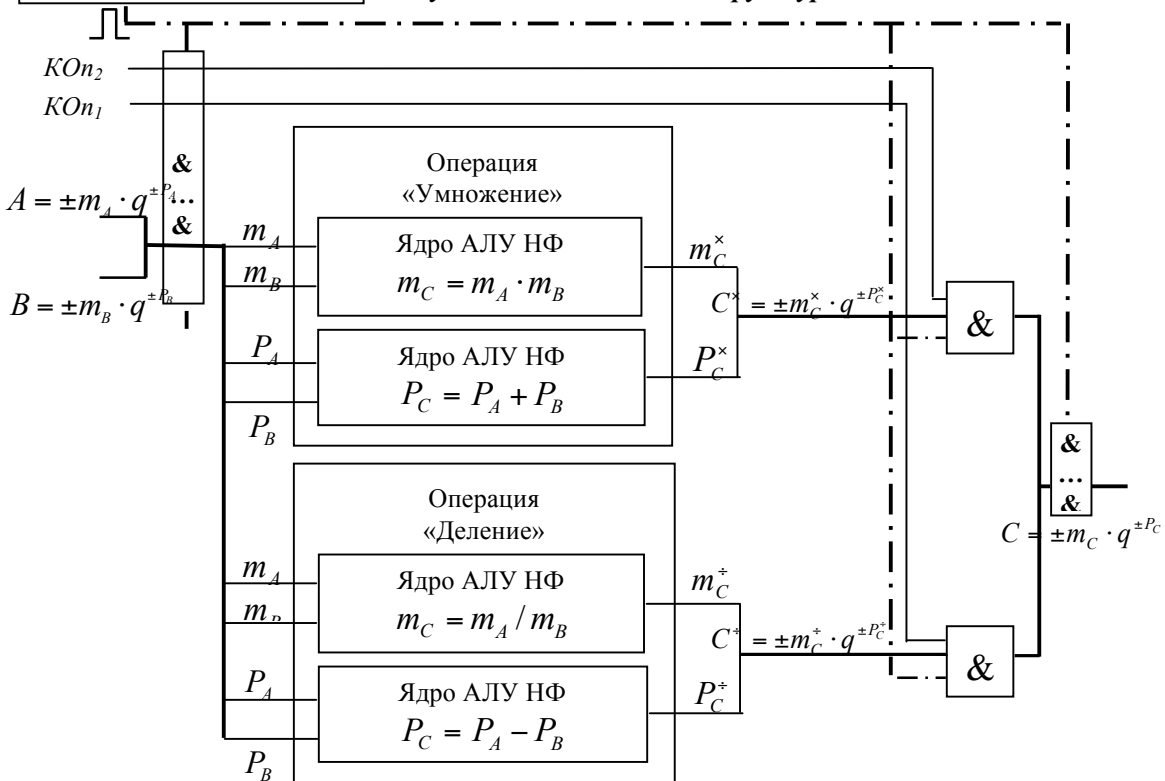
$KOn_2$
$KOn_1$

&
...
&

$A = \pm m_A \cdot q^{\pm P_A}$

$B = \pm m_B \cdot q^{\pm P_B}$

Операция «Умножение»

$m_A$
$m_B$
Ядро АЛУ НФ
$m_C = m_A \cdot m_B$
$m_C^{\times}$

$P_A$
$P_B$
Ядро АЛУ НФ
$P_C = P_A + P_B$
$P_C^{\times}$

$C^{\times} = \pm m_C^{\times} \cdot q^{\pm P_C^{\times}}$

&

Операция «Деление»

$m_A$
$m_B$
Ядро АЛУ НФ
$m_C = m_A / m_B$
$m_C^{\div}$

$P_A$
$P_B$
Ядро АЛУ НФ
$P_C = P_A - P_B$
$P_C^{\div}$

$C^{\div} = \pm m_C^{\div} \cdot q^{\pm P_C^{\div}}$

&

&
...
&

$C = \pm m_C \cdot q^{\pm P_C}$